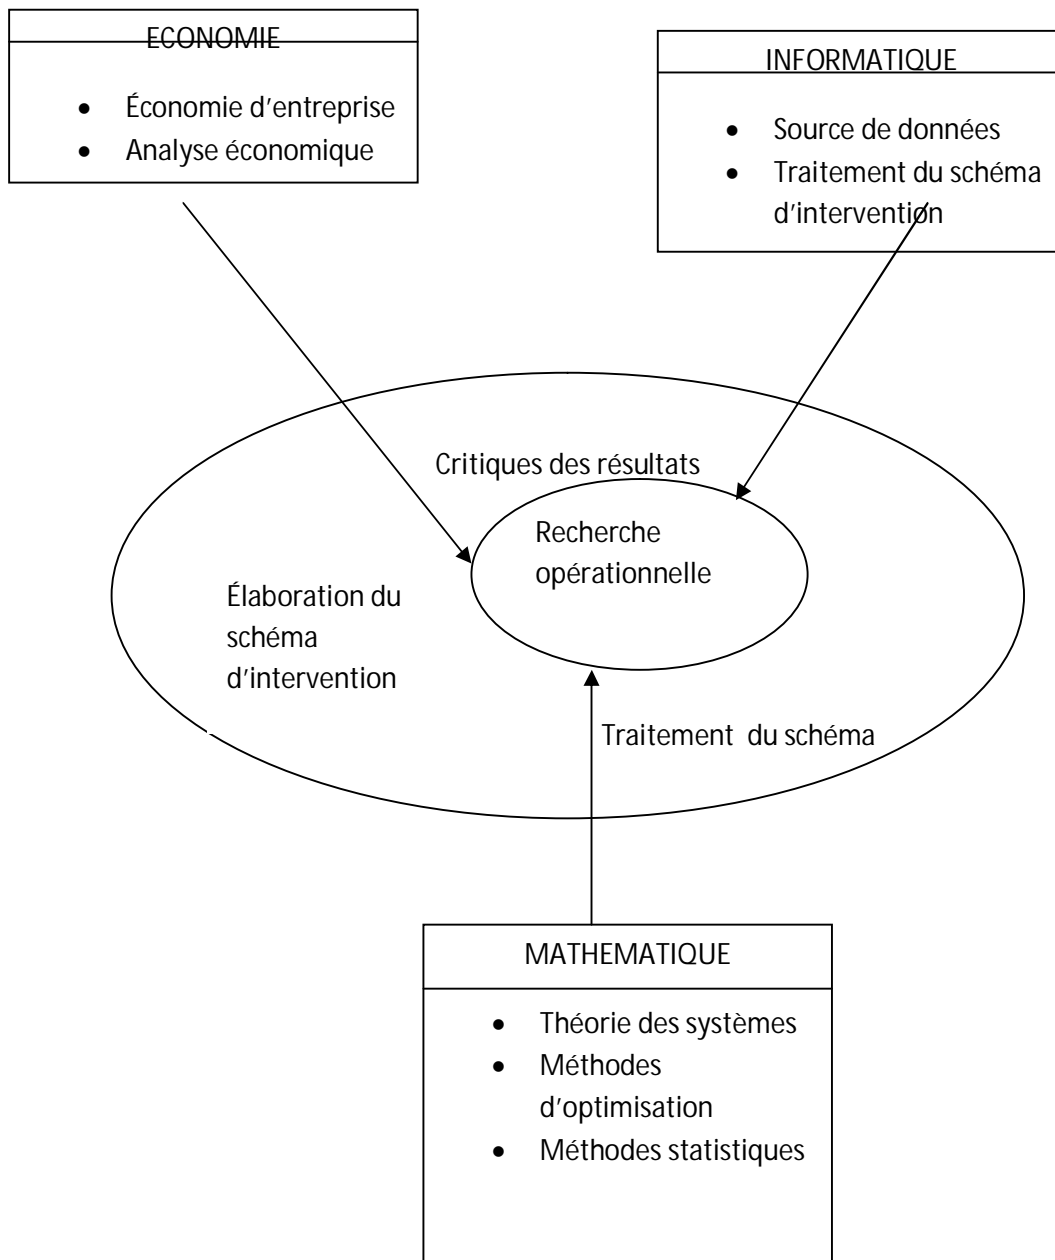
ECONOMIE

- Économie d'entreprise
- Analyse économique

INFORMATIQUE

- Source de données
- Traitement du schéma d'intervention

Critiques des résultats

Recherche opérationnelle

Élaboration du schéma d'intervention

Traitement du schéma

MATHEMATIQUE

- Théorie des systèmes
- Méthodes d'optimisation
- Méthodes statistiques